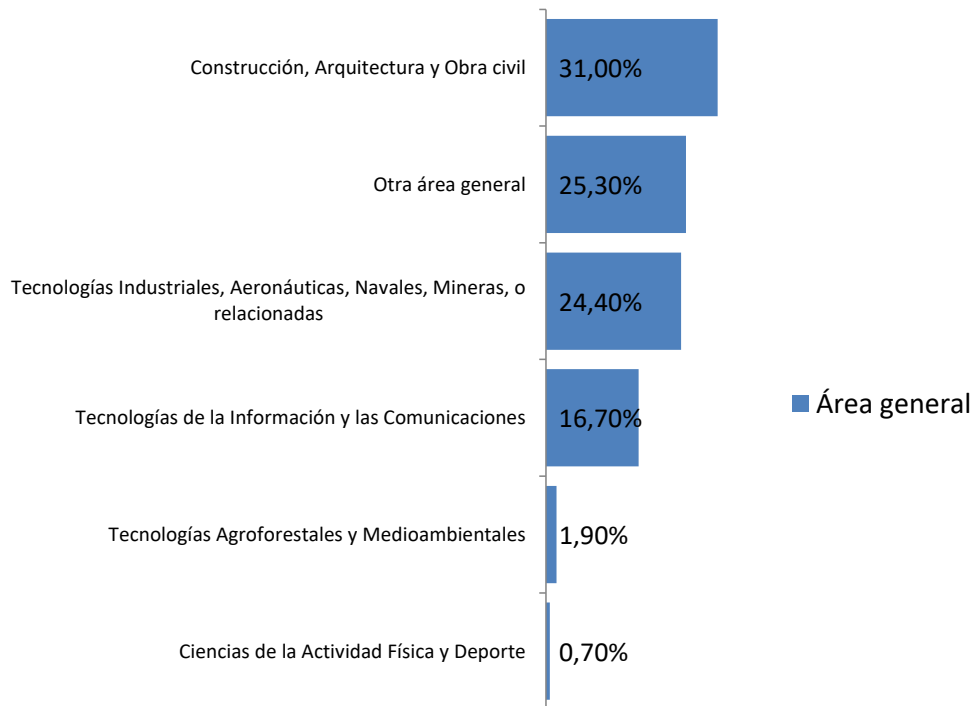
Construcción, Arquitectura y Obra civil 31,00%

Otra área general 25,30%

Tecnologías Industriales, Aeronáuticas, Navales, Mineras, o relacionadas 24,40%

Tecnologías de la Información y las Comunicaciones 16,70%

Tecnologías Agroforestales y Medioambientales 1,90%

Ciencias de la Actividad Física y Deporte 0,70%

Área general